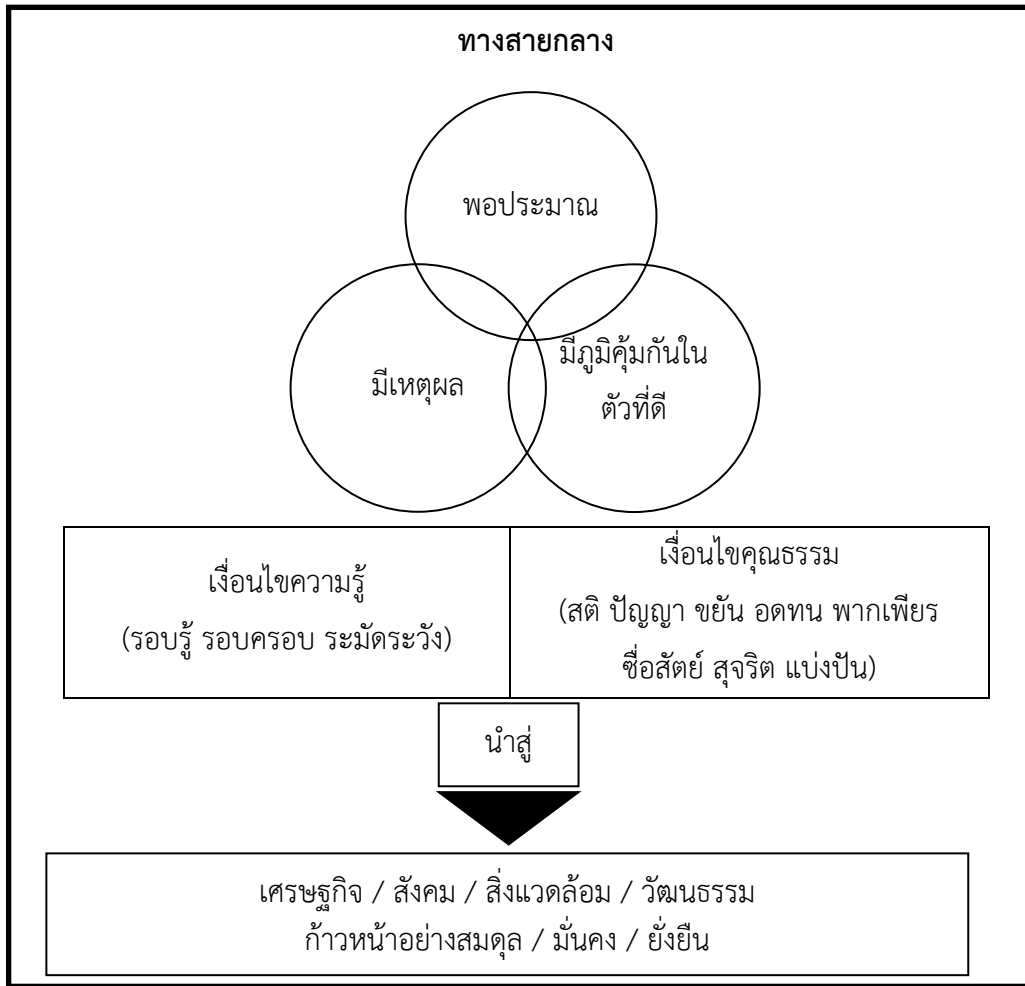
ทางสายกลาง

พอประมาณ

มีเหตุผล

มีภูมิคุ้มกันในตัวที่ดี

| เงื่อนไขความรู้ (รอบรู้ รอบครอบ ระมัดระวัง) | เงื่อนไขคุณธรรม (สติ ปัญญา ขยัน อดทน พากเพียร ซื่อสัตย์ สุจริต แบ่งปัน) |
|---|---|

นำสู่

เศรษฐกิจ / สังคม / สิ่งแวดล้อม / วัฒนธรรม
ก้าวหน้าอย่างสมดุล / มั่นคง / ยั่งยืน